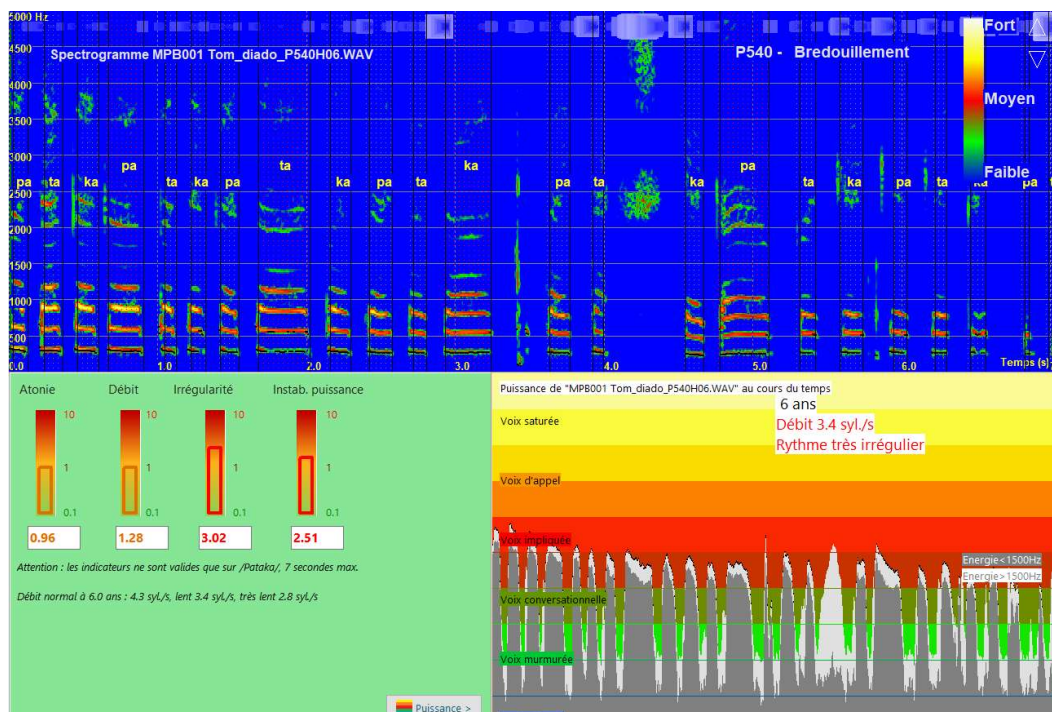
5000 Hz
4500
Spectrogramme MPB001 Tom_diado_P540H06.WAV
P540 - Bredouillement
Fort
4000
Moyen
3500
3000
Faible
pa ta ka pa ta ka pa ta ka pa ta ka pa ta pa ta ka pa ta ka pa ta ka pa ta
2500
2000
1500
1000
500
0.0 1.0 2.0 3.0 4.0 5.0 6.0 Temps (s)

Atonie Débit Irrégularité Instab. puissance
10 10 10 10
1 1 1 1
0.1 0.1 0.1 0.1
0.96 1.28 3.02 2.51

Attention : les indicateurs ne sont valides que sur /Pataka/, 7 secondes max.

Débit normal à 6.0 ans : 4.3 syl./s, lent 3.4 syl./s, très lent 2.8 syl./s

Puissance >

Puissance de "MPB001 Tom_diado_P540H06.WAV" au cours du temps
6 ans
Débit 3.4 syl./s
Rythme très irrégulier
Voix saturée
Voix d'appel
Voix impliquée
Energie<1500Hz
Energie>1500Hz
Voix conversationnelle
Voix murmurée